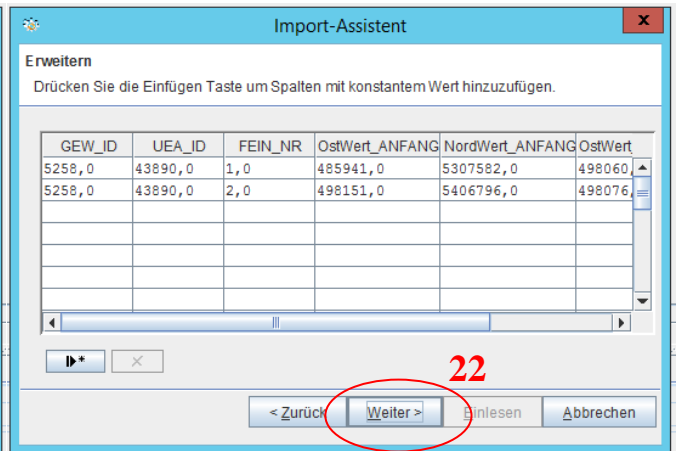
Import-Assistent

Erweitern

Drücken Sie die Einfügen Taste um Spalten mit konstantem Wert hinzuzufügen.

| GEW_ID | UEA_ID | FEIN_NR | OstWert_ANFANG | NordWert_ANFANG | OstWert |
|---|---|---|---|---|---|
| 5258,0 | 43890,0 | 1,0 | 485941,0 | 5307582,0 | 498060, |
| 5258,0 | 43890,0 | 2,0 | 498151,0 | 5406796,0 | 498076, |

22

< Zurück  Weiter >  Einlesen  Abbrechen